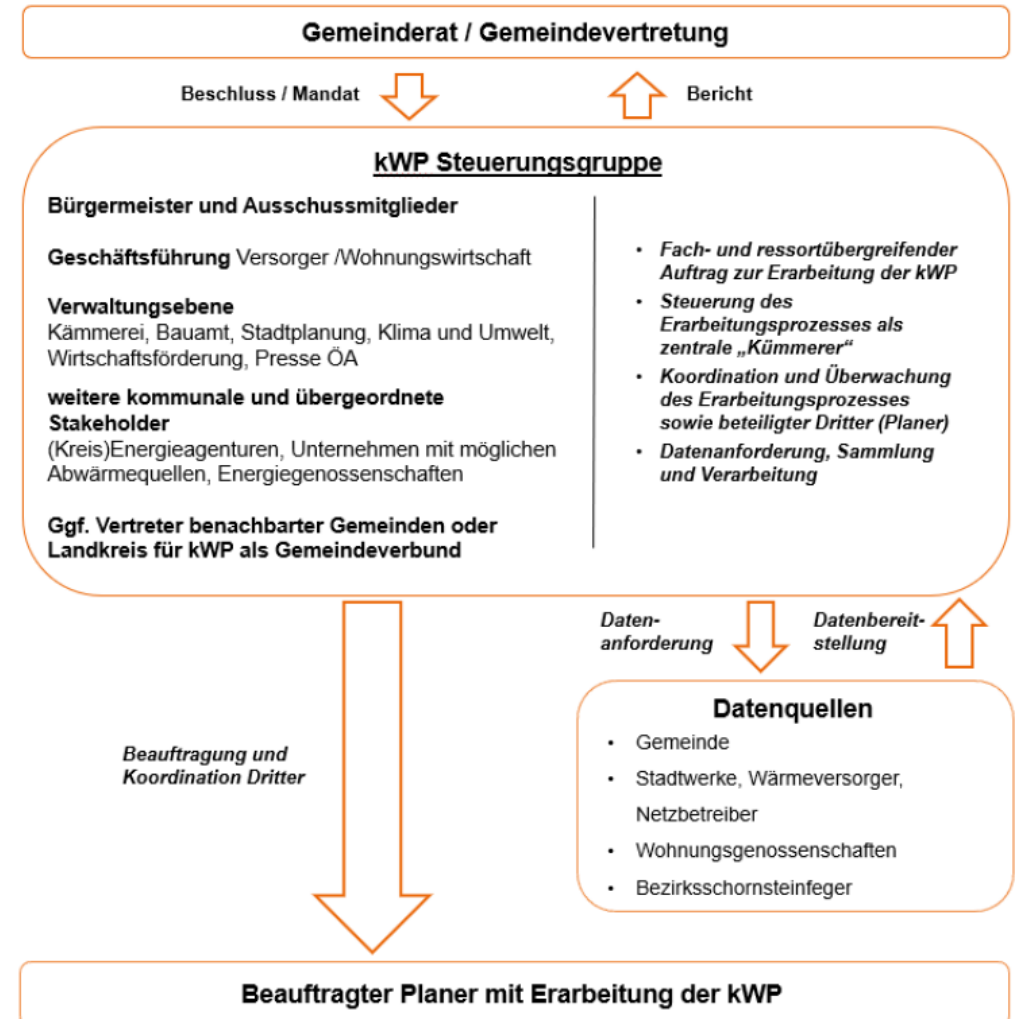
Gemeinderat / Gemeindevertretung

Beschluss / Mandat

Bericht

kWP Steuerungsgruppe

Bürgermeister und Ausschussmitglieder

Geschäftsführung Versorger /Wohnungswirtschaft

Verwaltungsebene
Kämmerei, Bauamt, Stadtplanung, Klima und Umwelt, Wirtschaftsförderung, Presse ÖA

weitere kommunale und übergeordnete Stakeholder
(Kreis)Energieagenturen, Unternehmen mit möglichen Abwärmequellen, Energiegenossenschaften

Ggf. Vertreter benachbarter Gemeinden oder Landkreis für kWP als Gemeindeverbund

- Fach- und ressortübergreifender Auftrag zur Erarbeitung der kWP
- Steuerung des Erarbeitungsprozesses als zentrale „Kümmerer“
- Koordination und Überwachung des Erarbeitungsprozesses sowie beteiligter Dritter (Planer)
- Datenanforderung, Sammlung und Verarbeitung

Datenanforderung

Datenbereitstellung

Datenquellen
- Gemeinde
- Stadtwerke, Wärmeversorger, Netzbetreiber
- Wohnungsgenossenschaften
- Bezirksschornsteinfeger

Beauftragung und Koordination Dritter

Beauftragter Planer mit Erarbeitung der kWP